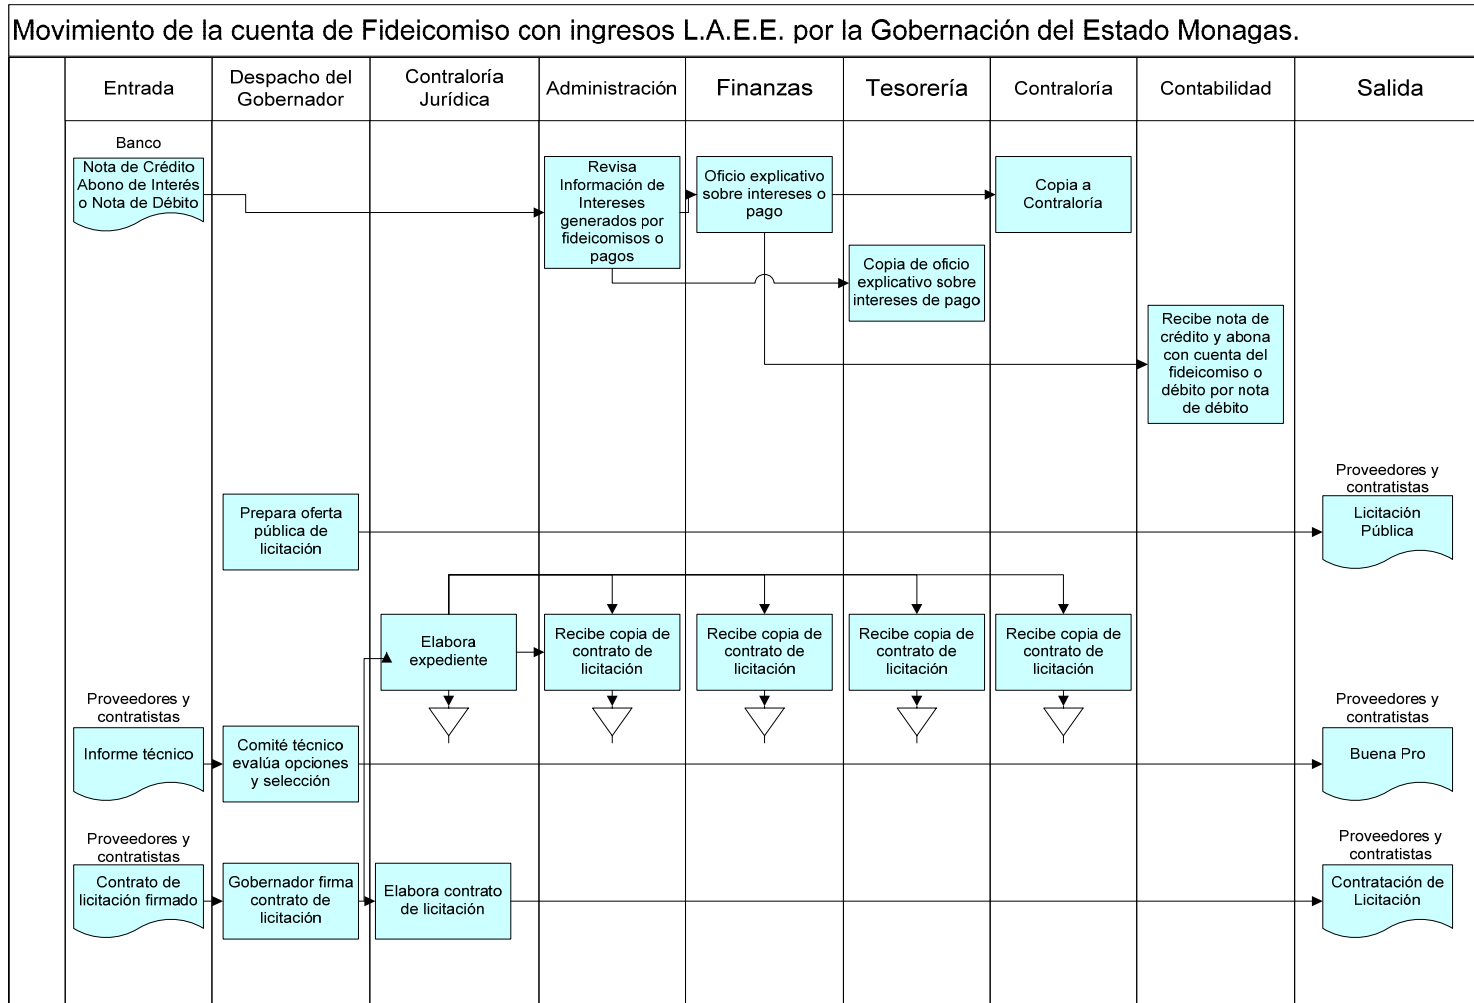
Movimiento de la cuenta de Fideicomiso con ingresos L.A.E.E. por la Gobernación del Estado Monagas.

| Entrada | Despacho del Gobernador | Contraloría Jurídica | Administración | Finanzas | Tesorería | Contraloría | Contabilidad | Salida |
|---|---|---|---|---|---|---|---|---|

Banco

Nota de Crédito Abono de Interés o Nota de Débito

Revisa Información de Intereses generados por fideicomisos o pagos

Oficio explicativo sobre intereses o pago

Copia a Contraloría

Copia de oficio explicativo sobre intereses de pago

Recibe nota de crédito y abona con cuenta del fideicomiso o débito por nota de débito

Prepara oferta pública de licitación

Proveedores y contratistas

Licitación Pública

Elabora expediente

Recibe copia de contrato de licitación

Recibe copia de contrato de licitación

Recibe copia de contrato de licitación

Recibe copia de contrato de licitación

Proveedores y contratistas

Informe técnico

Comité técnico evalúa opciones y selección

Proveedores y contratistas

Buena Pro

Proveedores y contratistas

Contrato de licitación firmado

Gobernador firma contrato de licitación

Elabora contrato de licitación

Proveedores y contratistas

Contratación de Licitación